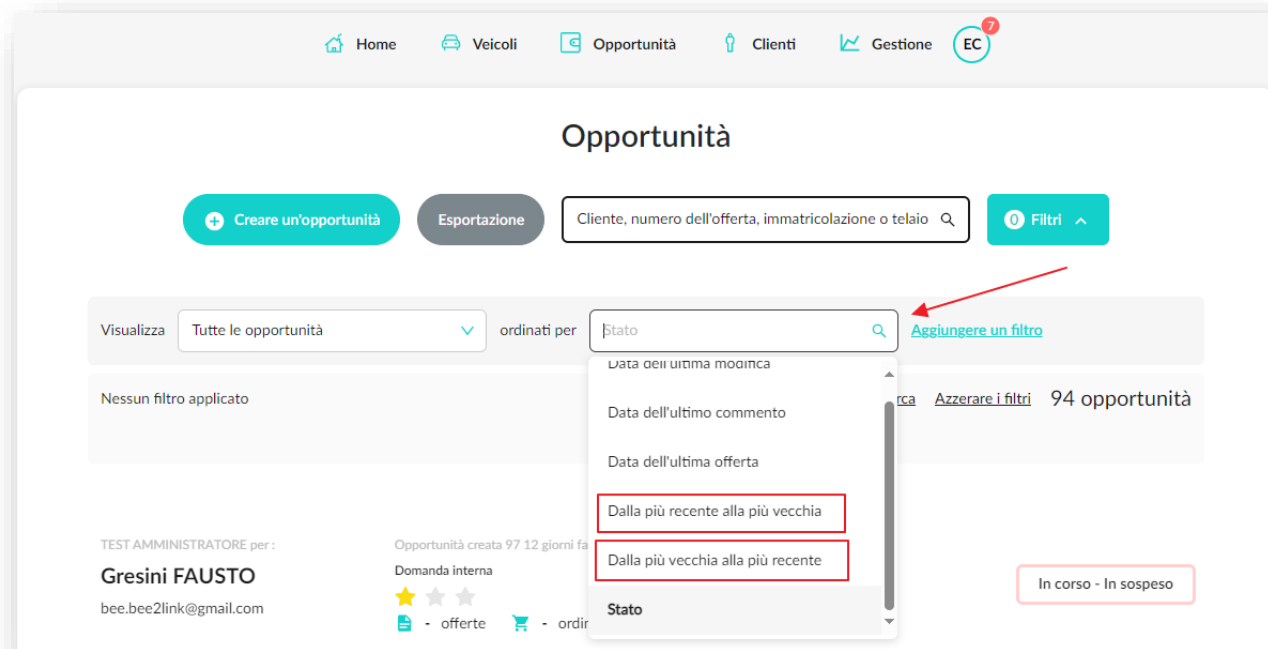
Home Veicoli Opportunità Clienti Gestione EC 7

Opportunità

Creare un'opportunità Esportazione Cliente, numero dell'offerta, immatricolazione o telaio 0 Filtri

Visualizza Tutte le opportunità ordinati per Stato Aggiungere un filtro

Data dell'ultima modifica
Data dell'ultimo commento
Data dell'ultima offerta
Dalla più recente alla più vecchia
Dalla più vecchia alla più recente
Stato

Nessun filtro applicato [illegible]rca Azzerare i filtri 94 opportunità

TEST AMMINISTRATORE per :
Gresini FAUSTO
bee.bee2link@gmail.com

Opportunità creata 97 12 giorni fa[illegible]
Domanda interna
- offerte - ordin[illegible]

In corso - In sospeso